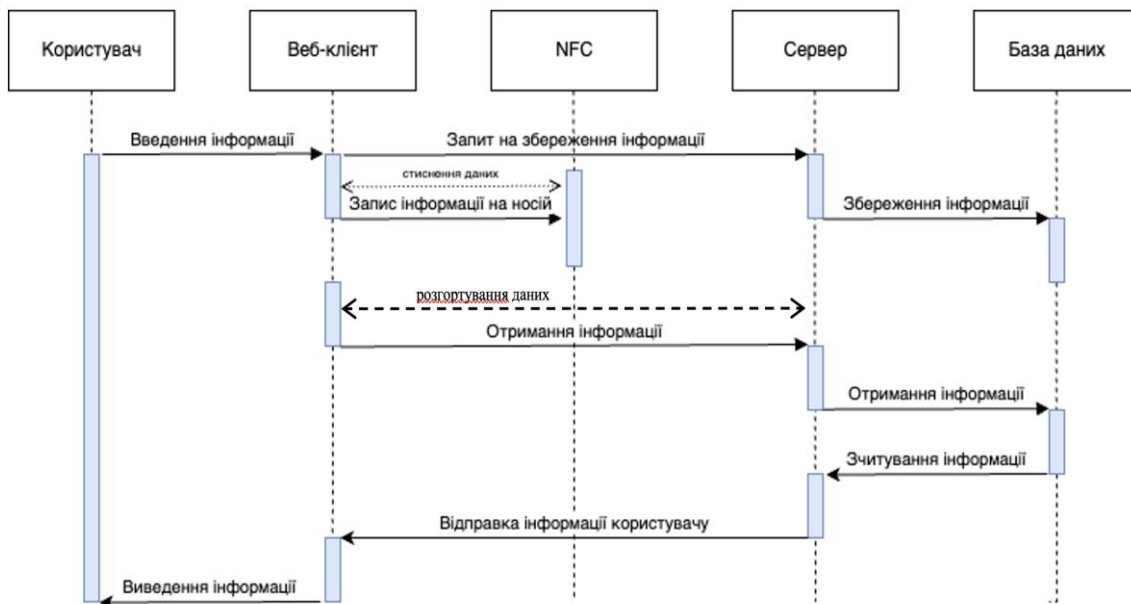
Користувач

Веб-клієнт

NFC

Сервер

База даних

Введення інформації

Запит на збереження інформації

стиснення даних

Запис інформації на носій

Збереження інформації

розгортування даних

Отримання інформації

Отримання інформації

Зчитування інформації

Відправка інформації користувачу

Виведення інформації